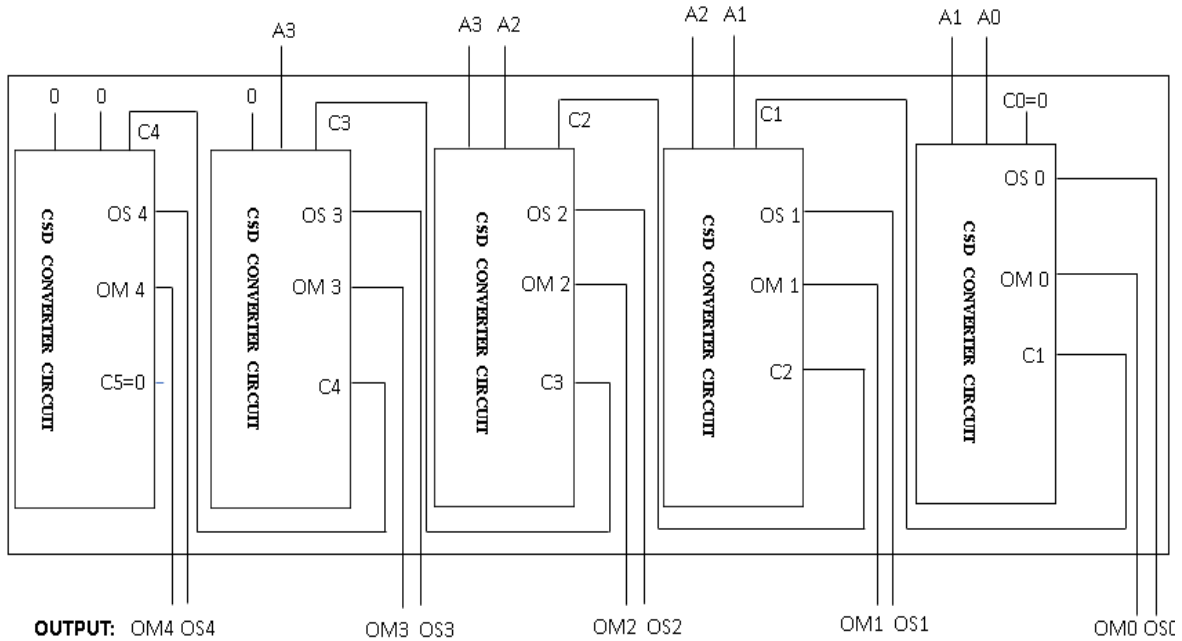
A3 A3 A2 A2 A1 A1 A0

0 0 C4 0 C3 C2 C1 C0=0

CSD CONVERTER CIRCUIT

OS 4

OM 4

C5=0

CSD CONVERTER CIRCUIT

OS 3

OM 3

C4

CSD CONVERTER CIRCUIT

OS 2

OM 2

C3

CSD CONVERTER CIRCUIT

OS 1

OM 1

C2

CSD CONVERTER CIRCUIT

OS 0

OM 0

C1

OUTPUT: OM4 OS4 OM3 OS3 OM2 OS2 OM1 OS1 OM0 OS0